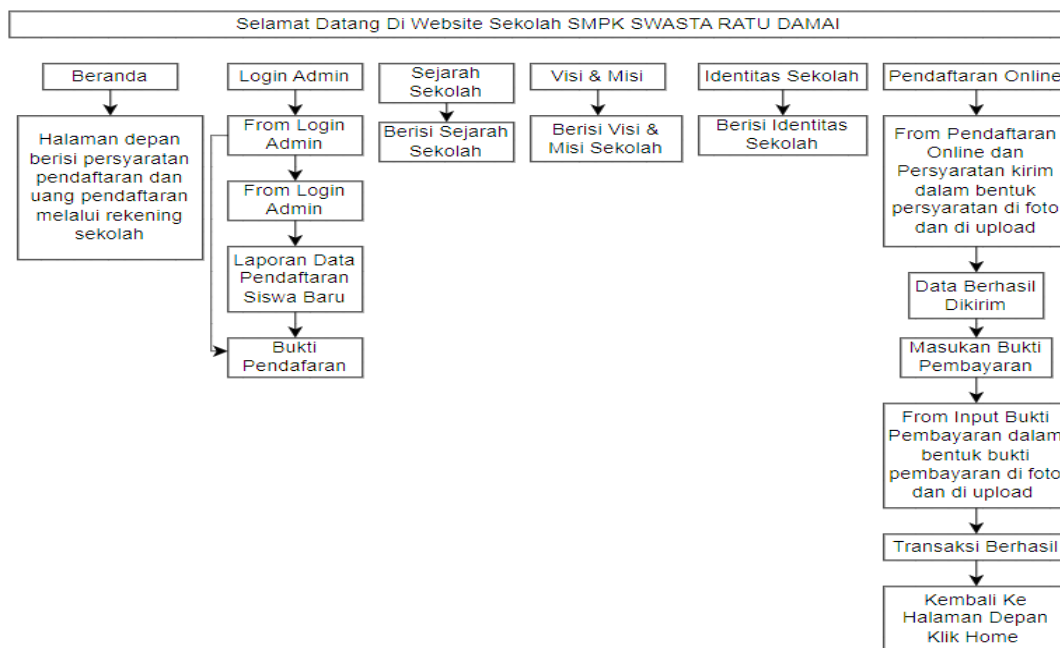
Selamat Datang Di Website Sekolah SMPK SWASTA RATU DAMAI

Beranda

Halaman depan berisi persyaratan pendaftaran dan uang pendaftaran melalui rekening sekolah

Login Admin

From Login Admin

From Login Admin

Laporan Data Pendaftaran Siswa Baru

Bukti Pendafaran

Sejarah Sekolah

Berisi Sejarah Sekolah

Visi & Misi

Berisi Visi & Misi Sekolah

Identitas Sekolah

Berisi Identitas Sekolah

Pendaftaran Online

From Pendaftaran Online dan Persyaratan kirim dalam bentuk persyaratan di foto dan di upload

Data Berhasil Dikirim

Masukan Bukti Pembayaran

From Input Bukti Pembayaran dalam bentuk bukti pembayaran di foto dan di upload

Transaksi Berhasil

Kembali Ke Halaman Depan Klik Home